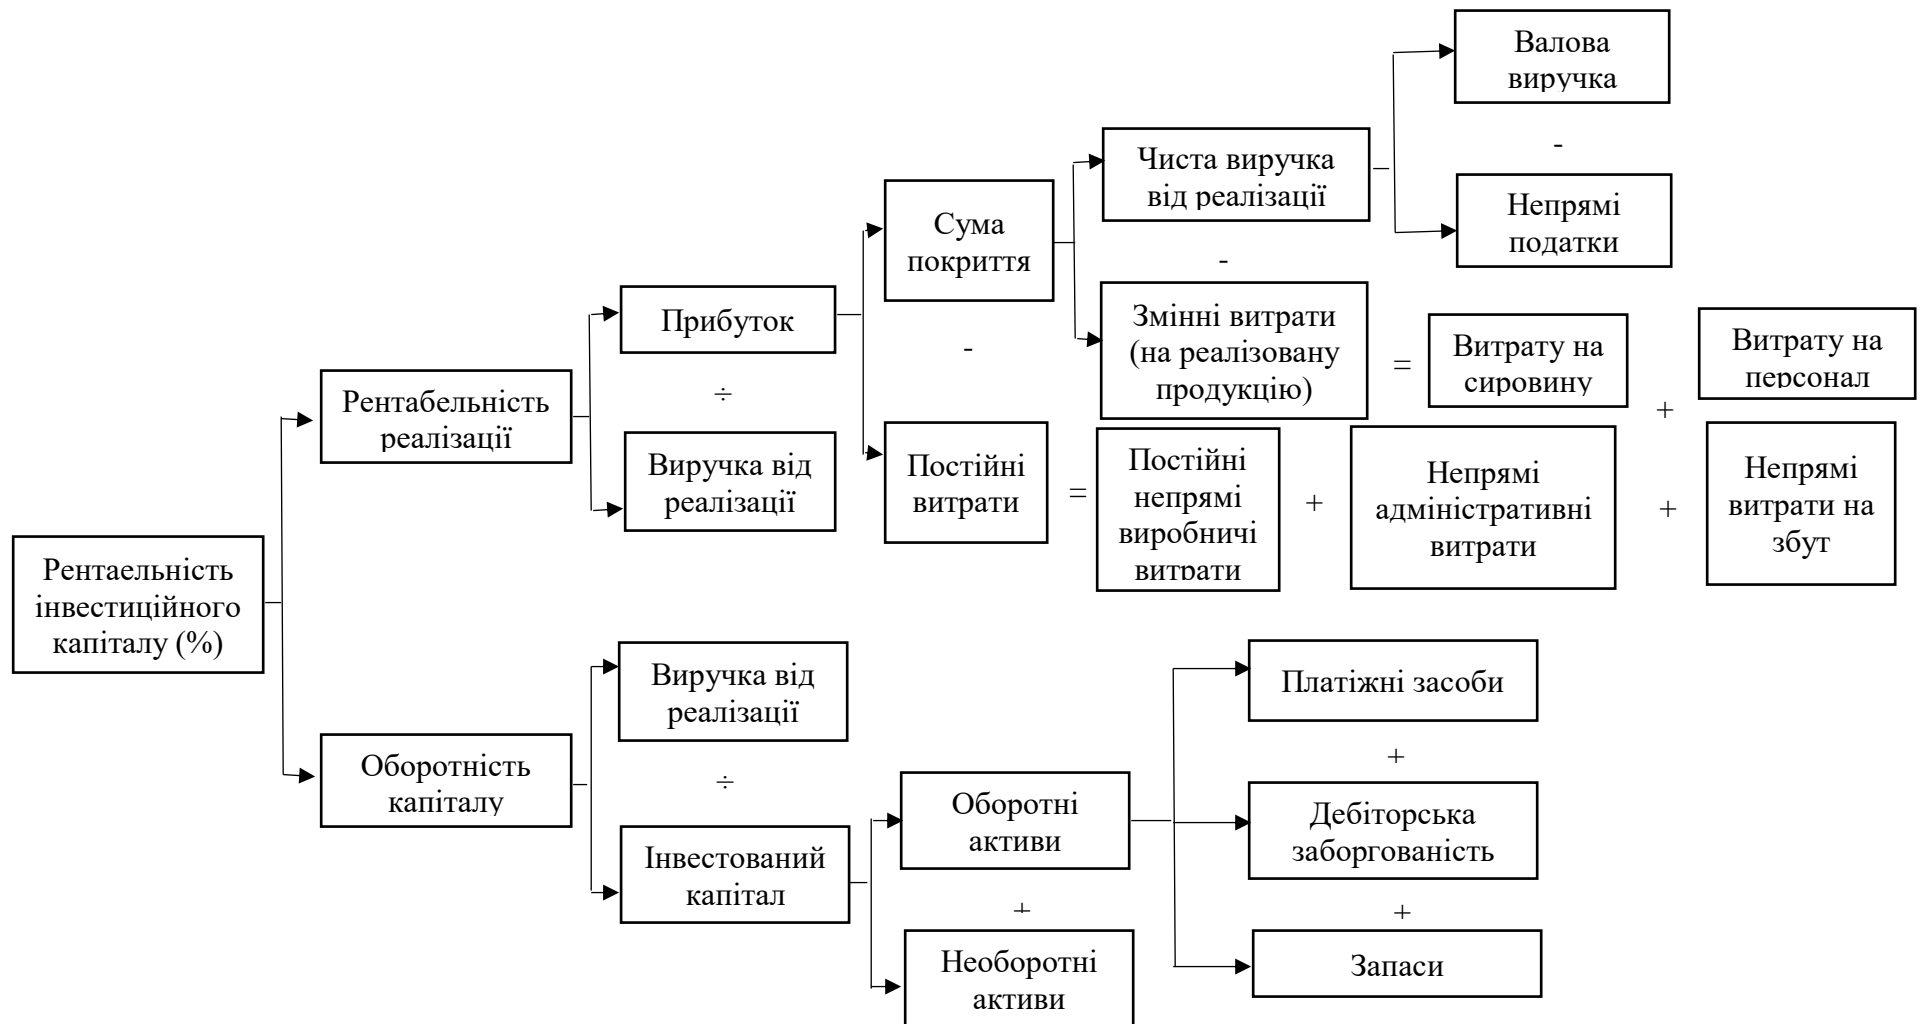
Валова виручка

-

Чиста виручка від реалізації

Непрямі податки

Сума покриття

-

Прибуток

Змінні витрати (на реалізовану продукцію)

=

Витрату на сировину

Витрату на персонал

-

+

Рентабельність реалізації

÷

Виручка від реалізації

Постійні витрати

=

Постійні непрямі виробничі витрати

+

Непрямі адміністративні витрати

+

Непрямі витрати на збут

Рентаельність інвестиційного капіталу (%)

Виручка від реалізації

Платіжні засоби

Оборотність капіталу

÷

+

Оборотні активи

Дебіторська заборгованість

Інвестований капітал

+

+

Необоротні активи

Запаси